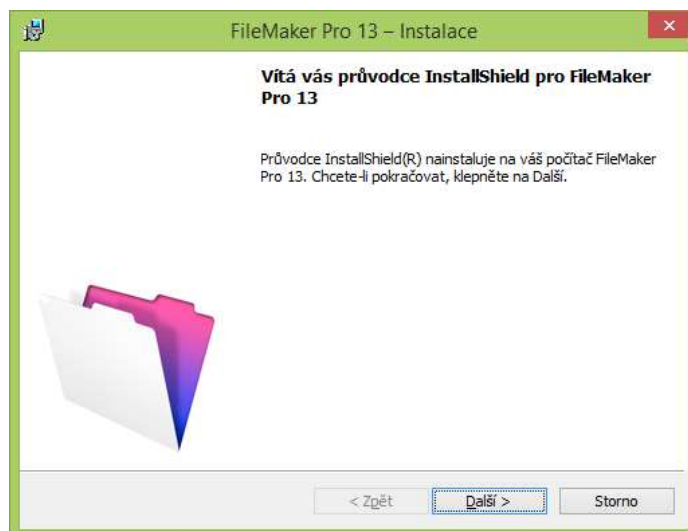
FileMaker Pro 13 – Instalace

Vítá vás průvodce InstallShield pro FileMaker Pro 13

Průvodce InstallShield(R) nainstaluje na váš počítač FileMaker Pro 13. Chcete-li pokračovat, klepněte na Další.

< Zpět
Další >
Storno